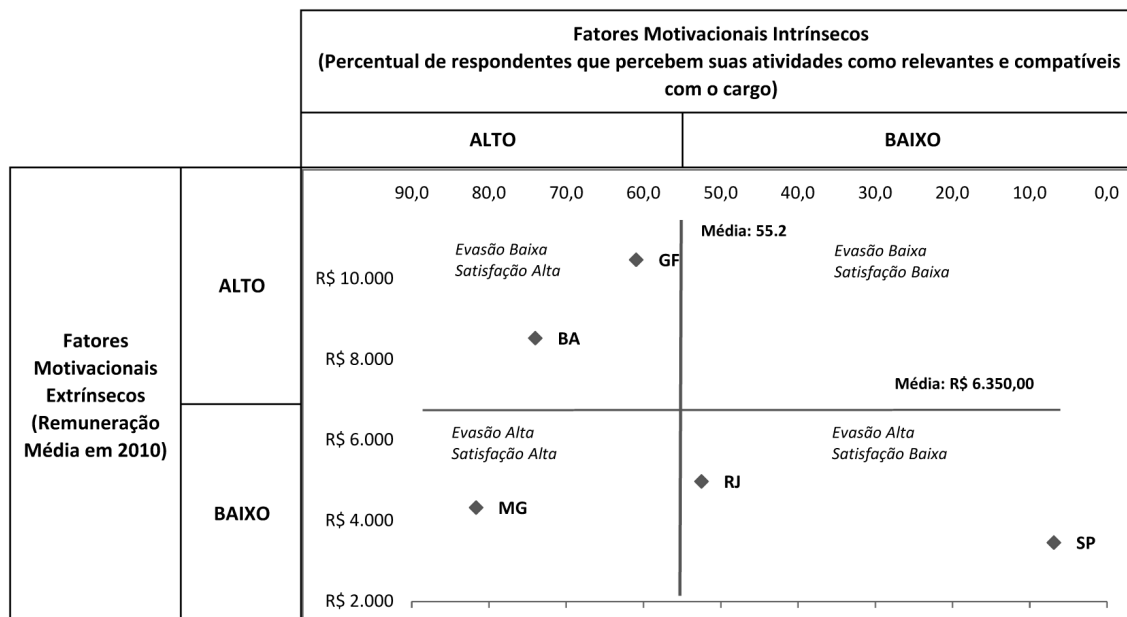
Fatores Motivacionais Intrínsecos
(Percentual de respondentes que percebem suas atividades como relevantes e compatíveis com o cargo)

ALTO

BAIXO

Fatores Motivacionais Extrínsecos (Remuneração Média em 2010)

ALTO

BAIXO

90,0 80,0 70,0 60,0 50,0 40,0 30,0 20,0 10,0 0,0

Média: 55.2

Evasão Baixa
Satisfação Alta

GF

Evasão Baixa
Satisfação Baixa

R$ 10.000

BA

R$ 8.000

Média: R$ 6.350,00

R$ 6.000

Evasão Alta
Satisfação Alta

Evasão Alta
Satisfação Baixa

RJ

MG

R$ 4.000

SP

R$ 2.000